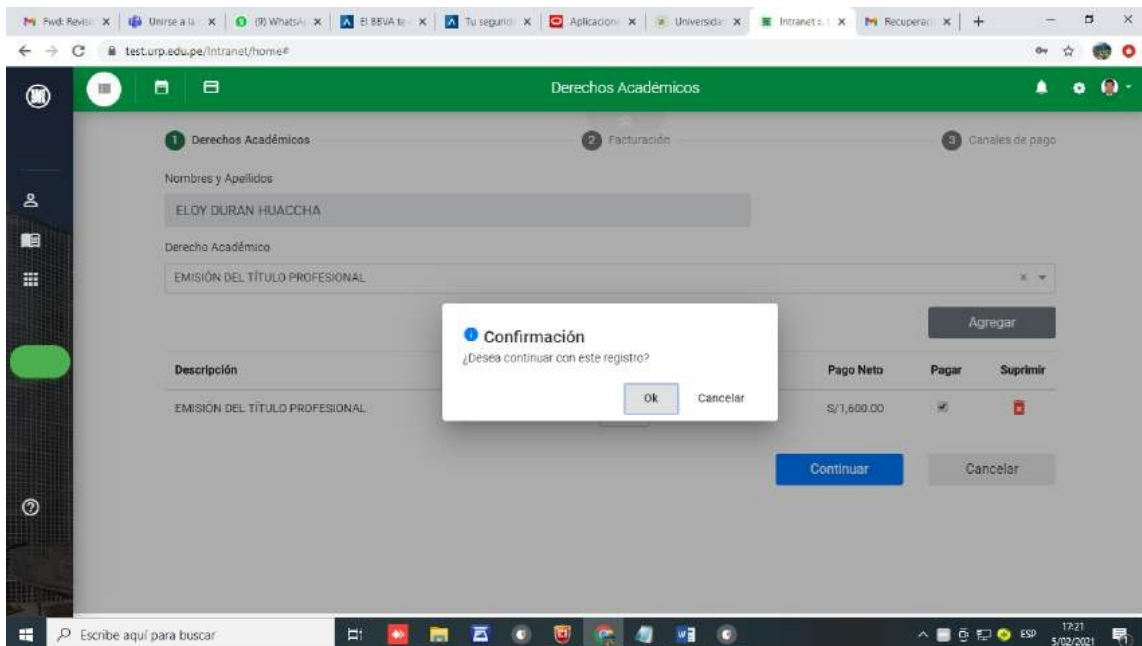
Fwd: Revisi | Unirse a la | (9) WhatsA | El BBVA te | Tu segurid | Aplicacion | Universida | Intranet | Recuperac | +

test.urp.edu.pe/intranet/home#

Derechos Académicos

1 Derechos Académicos
2 Facturación
3 Canales de pago

Nombres y Apellidos

ELOY DURAN HUACCHA

Derecho Académico

EMISIÓN DEL TÍTULO PROFESIONAL

Agregar

| Descripción | Pago Neto | Pagar | Suprimir |
|---|---|---|---|
| EMISIÓN DEL TÍTULO PROFESIONAL | S/1,600.00 | | |

Confirmación
¿Desea continuar con este registro?
Ok Cancelar

Continuar Cancelar

Escribe aquí para buscar

ESP 17:21 5/02/2021